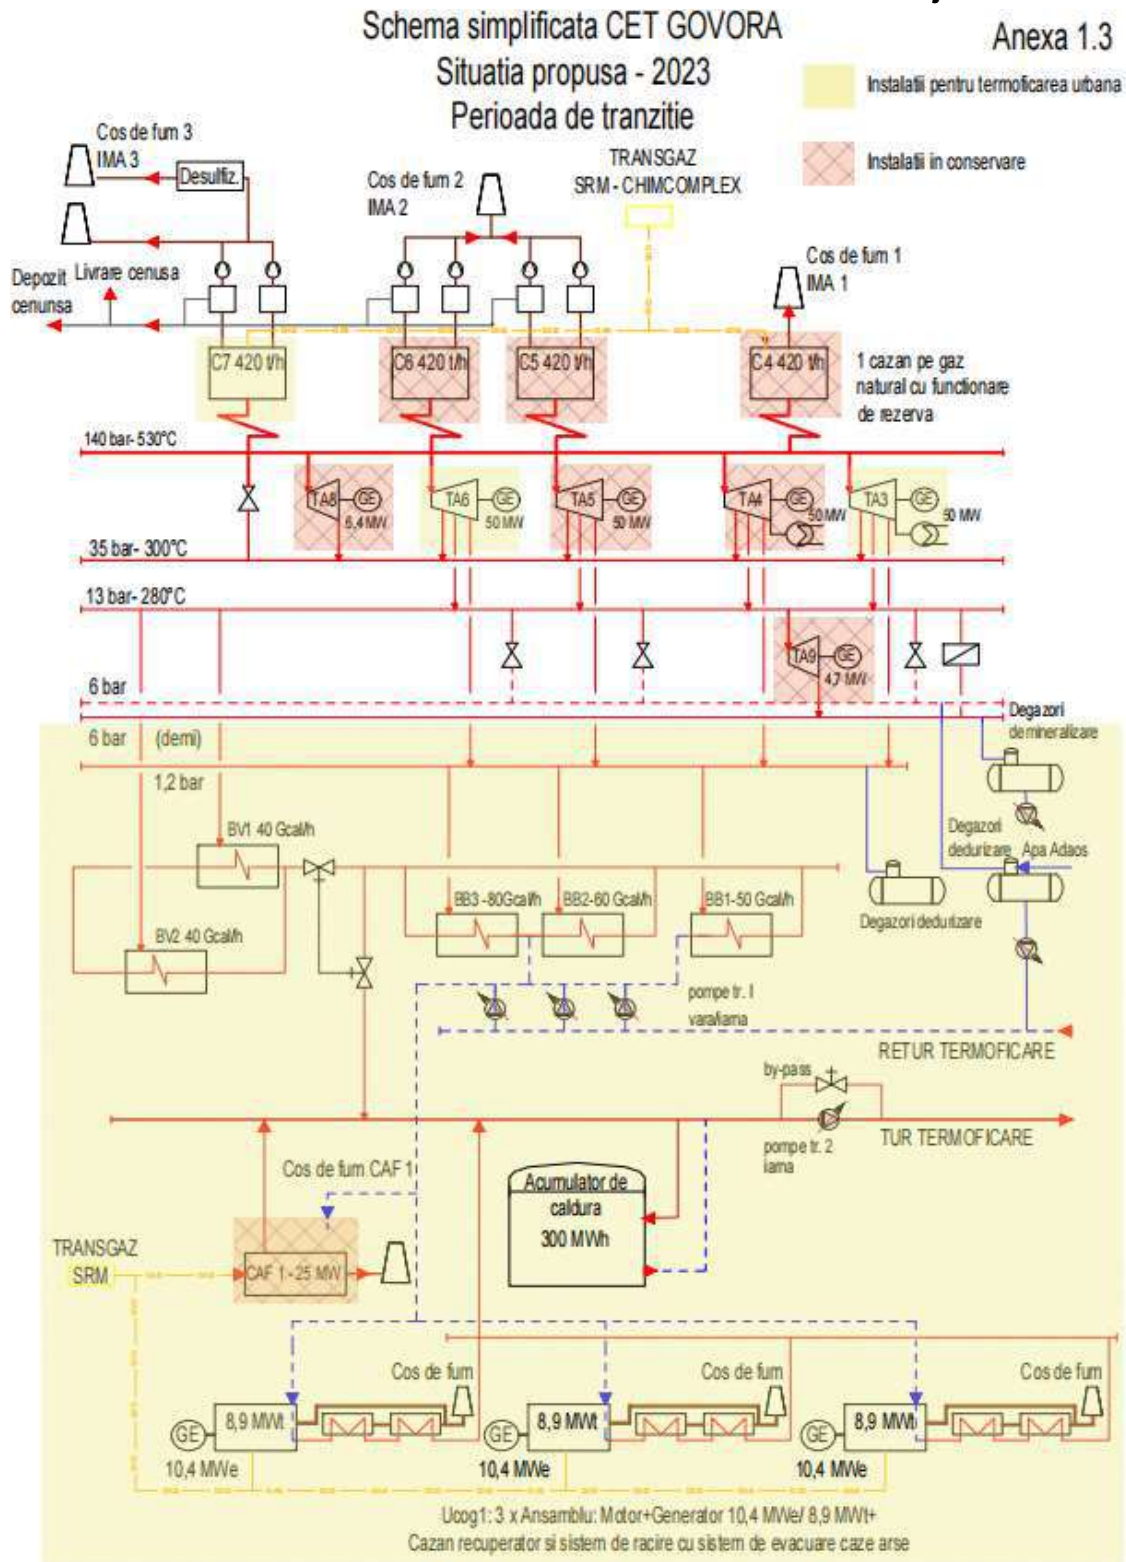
Schema simplificata CET GOVORA
Situatia propusa - 2023
Perioada de tranzitie

Anexa 1.3

Instalatii pentru termoficarea urbana

Instalatii in conservare

Cos de fum 3
IMA 3

Desulfiz.

Cos de fum 2
IMA 2

TRANSGAZ
SRM - CHIMCOMPLEX

Cos de fum 1
IMA 1

Depozit cenunsa

Livrare cenusa

C7 420 t/h

C6 420 t/h

C5 420 t/h

C4 420 t/h

1 cazan pe gaz natural cu functionare de rezerva

140 bar- 530°C

TA8

GE

5,4 MW

TA6

GE

50 MW

TA5

GE

50 MW

TA4

GE

50 MW

TA3

GE

50 MW

35 bar- 300°C

13 bar- 280°C

TA9

GE

4,7 MW

6 bar

Degazori demineralizare

6 bar (demi)

1,2 bar

BV1 40 Gcal/h

Degazori dedurizare

Apa Adaos

BB3 -80Gcal/h

BB2-60 Gcal/h

BB1-50 Gcal/h

Degazori dedurizare

BV2 40 Gcal/h

pompe tr. I varaliarna

RETUR TERMOFICARE

by-pass

pompe tr. 2 iarna

TUR TERMOFICARE

Cos de fum CAF 1

Acumulator de caldura
300 MWh

TRANSGAZ
SRM

CAF 1 - 25 MW

Cos de fum

Cos de fum

Cos de fum

GE

8,9 MWt

10,4 MWe

GE

8,9 MWt

10,4 MWe

GE

8,9 MWt

10,4 MWe

Ucog1: 3 x Ansamblu: Motor+Generator 10,4 MWe/ 8,9 MWt+
Cazan recuperator si sistem de racire cu sistem de evacuare caze arse